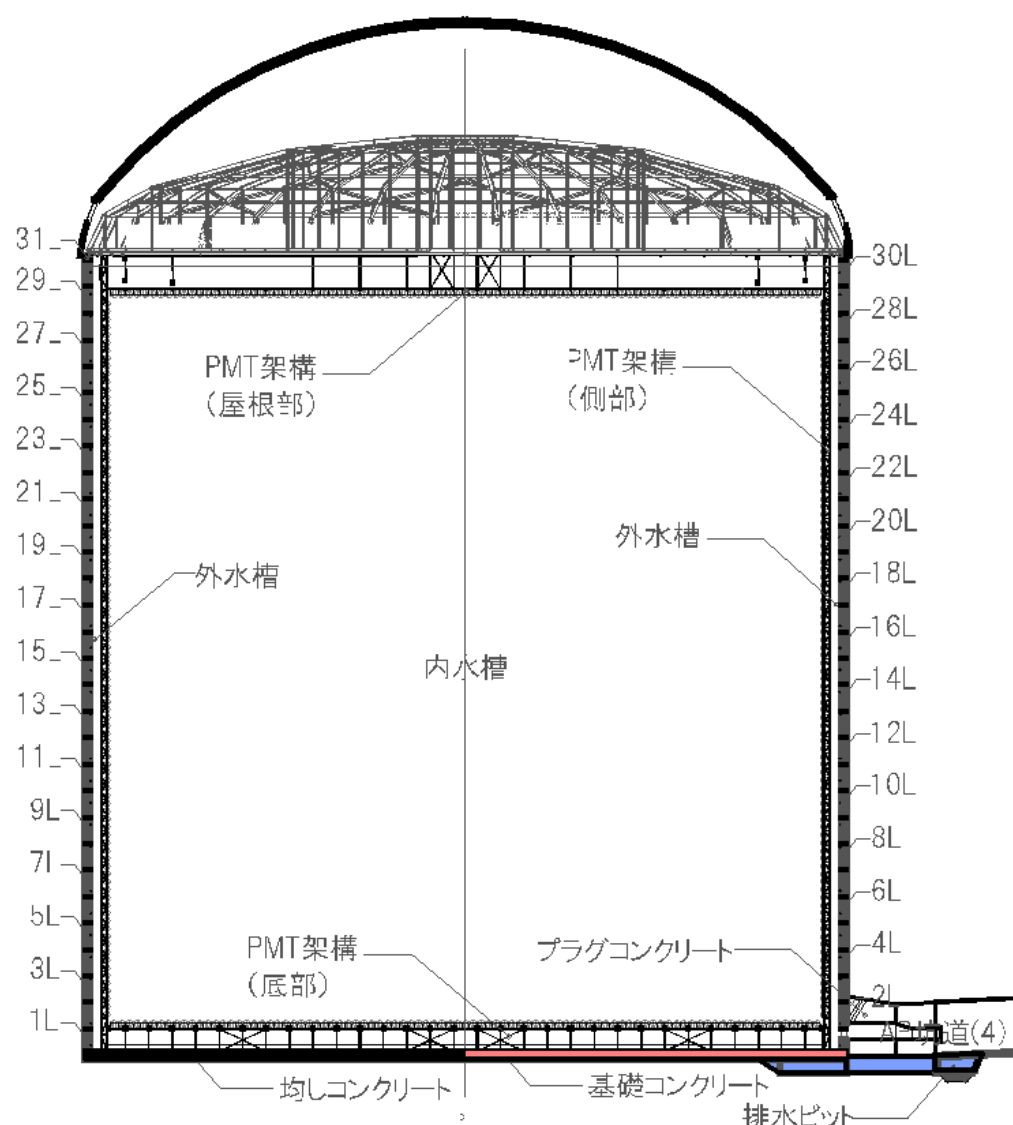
31
29
27
25
23
21
19
17
15
13
11
9L
7I
5L
3L
1L

30L
28L
26L
24L
22L
20L
18L
16L
14L
12L
10L
8L
6L
4L
2L

PMT架構
(屋根部)

PMT架構
(側部)

外水槽

外水槽

内水槽

PMT架構
(底部)

プラグコンクリート

A坑道(4)

均しコンクリート

基礎コンクリート

排水ピット